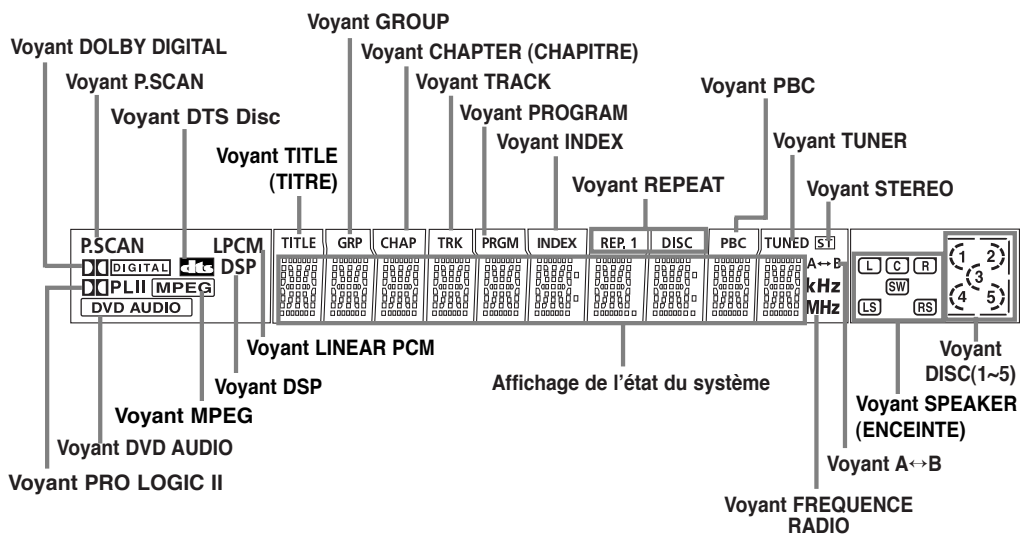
Voyant GROUP

Voyant DOLBY DIGITAL

Voyant CHAPTER (CHAPITRE)

Voyant P.SCAN

Voyant TRACK

Voyant DTS Disc

Voyant PROGRAM

Voyant PBC

Voyant INDEX

Voyant TITLE (TITRE)

Voyant TUNER

Voyant REPEAT

Voyant STEREO

P.SCAN LPCM

DIGITAL DSP

PLII MPEG

DVD AUDIO

TITLE GRP CHAP TRK PRGM INDEX REP. 1 DISC PBC TUNED ST

A↔B

kHz

MHz

L C R

SW

LS RS

1 2 3 4 5

Voyant LINEAR PCM

Voyant DISC(1~5)

Affichage de l'état du système

Voyant DSP

Voyant MPEG

Voyant SPEAKER (ENCEINTE)

Voyant DVD AUDIO

Voyant A↔B

Voyant PRO LOGIC II

Voyant FREQUENCE RADIO